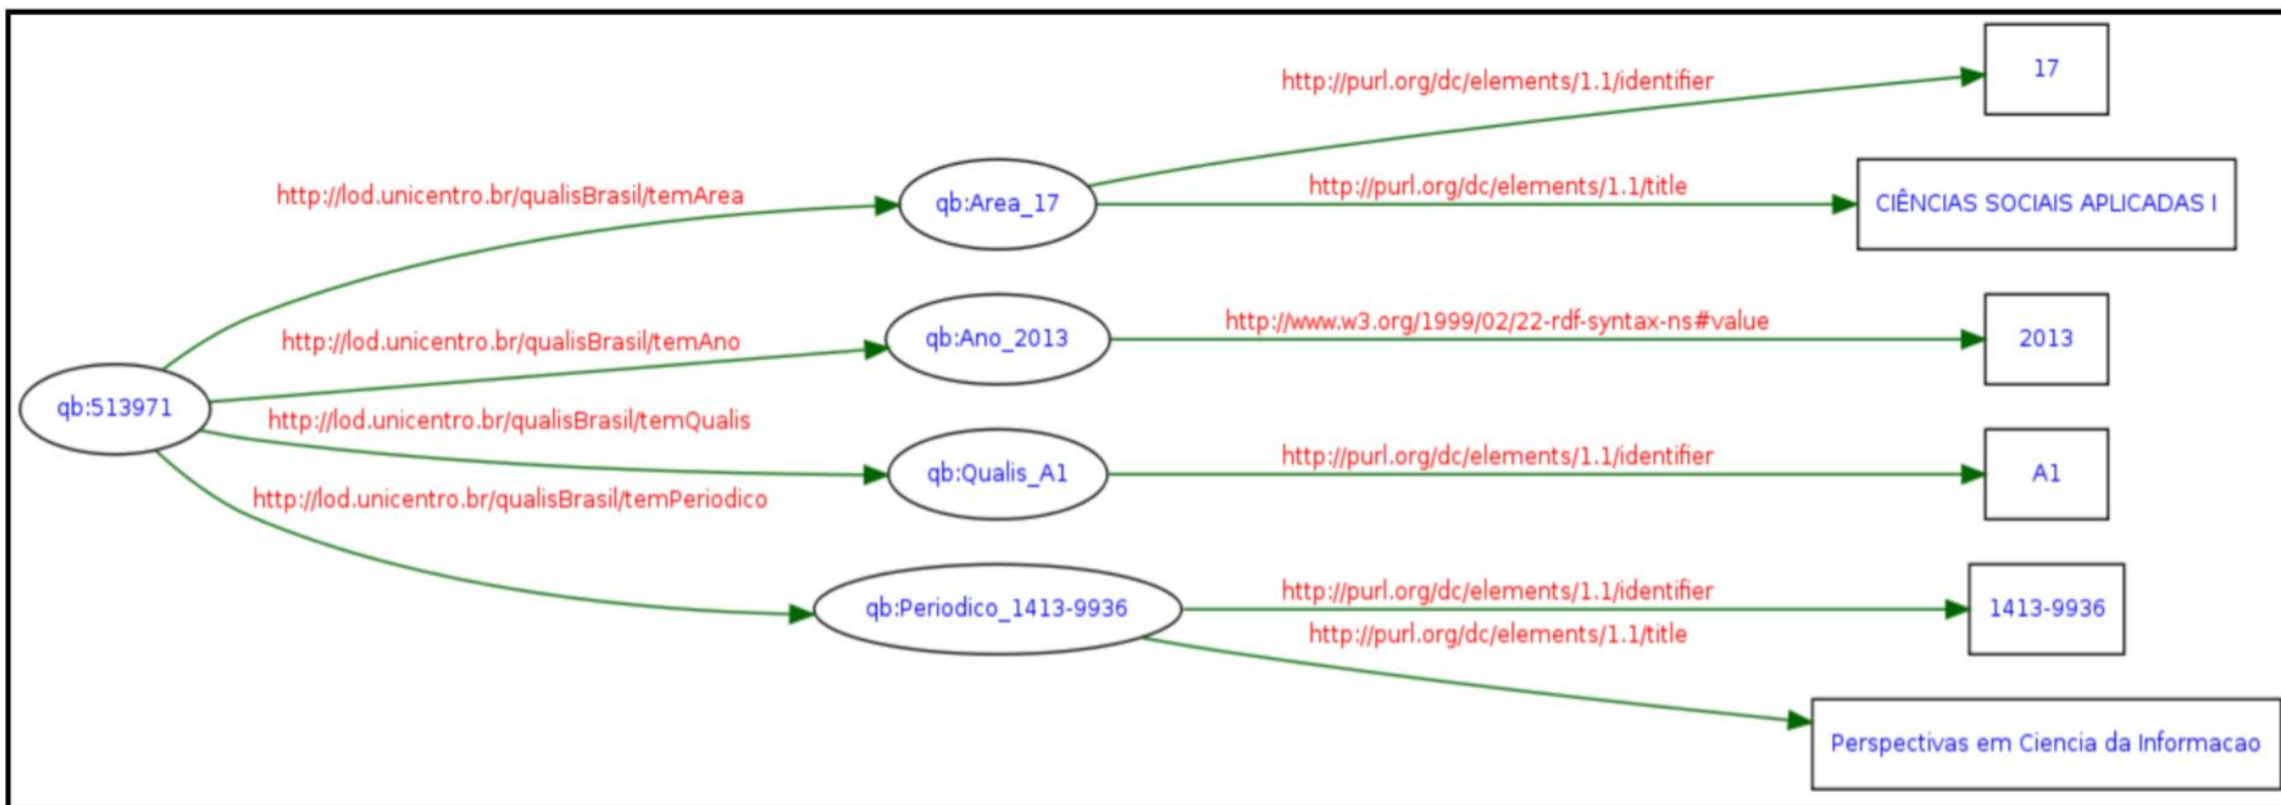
http://purl.org/dc/elements/1.1/identifier

17

http://lod.unicentro.br/qualisBrasil/temArea

qb:Area_17

http://purl.org/dc/elements/1.1/title

CIÊNCIAS SOCIAIS APLICADAS I

http://lod.unicentro.br/qualisBrasil/temAno

qb:Ano_2013

http://www.w3.org/1999/02/22-rdf-syntax-ns#value

2013

qb:513971

http://lod.unicentro.br/qualisBrasil/temQualis

qb:Qualis_A1

http://purl.org/dc/elements/1.1/identifier

A1

http://lod.unicentro.br/qualisBrasil/temPeriodico

qb:Periodico_1413-9936

http://purl.org/dc/elements/1.1/identifier

1413-9936

http://purl.org/dc/elements/1.1/title

Perspectivas em Ciencia da Informacao